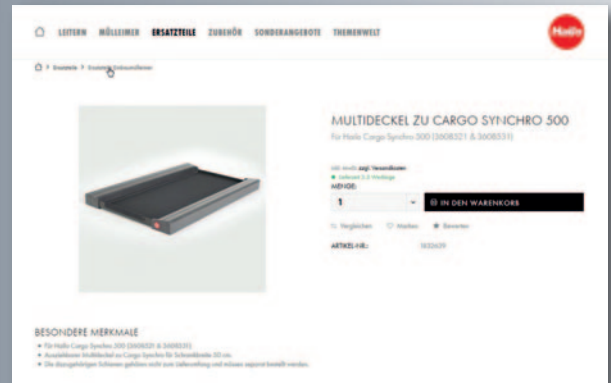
LEITERN MÜLLEIMER ERSATZTEILE ZUBEHÖR SONDERANGEBOTE THEMENWELT

Hailo

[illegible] > Ersatzteile > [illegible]

MULTIDECKEL ZU CARGO SYNCHRO 500

Für Hailo Cargo Synchro 500 (3608321 & 3608531)

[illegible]
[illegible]

MENGE:

1

IN DEN WARENKORB

Vergleichen Merken Bewerten

ARTIKEL-NR.: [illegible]

BESONDERE MERKMALE

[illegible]
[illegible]
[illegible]